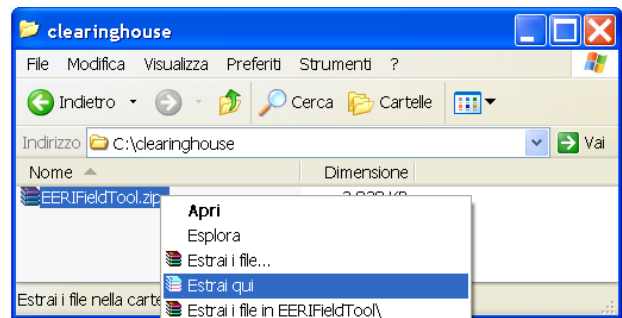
clearinghouse

File Modifica Visualizza Preferiti Strumenti ?

Indietro Cerca Cartelle

Indirizzo C:\clearinghouse Vai

Nome Dimensione

EERIFieldTool.zip

Apri
Esplora
Estrai i file...
Estrai qui
Estrai i file in EERIFieldTool\

Estrai i file nella carte